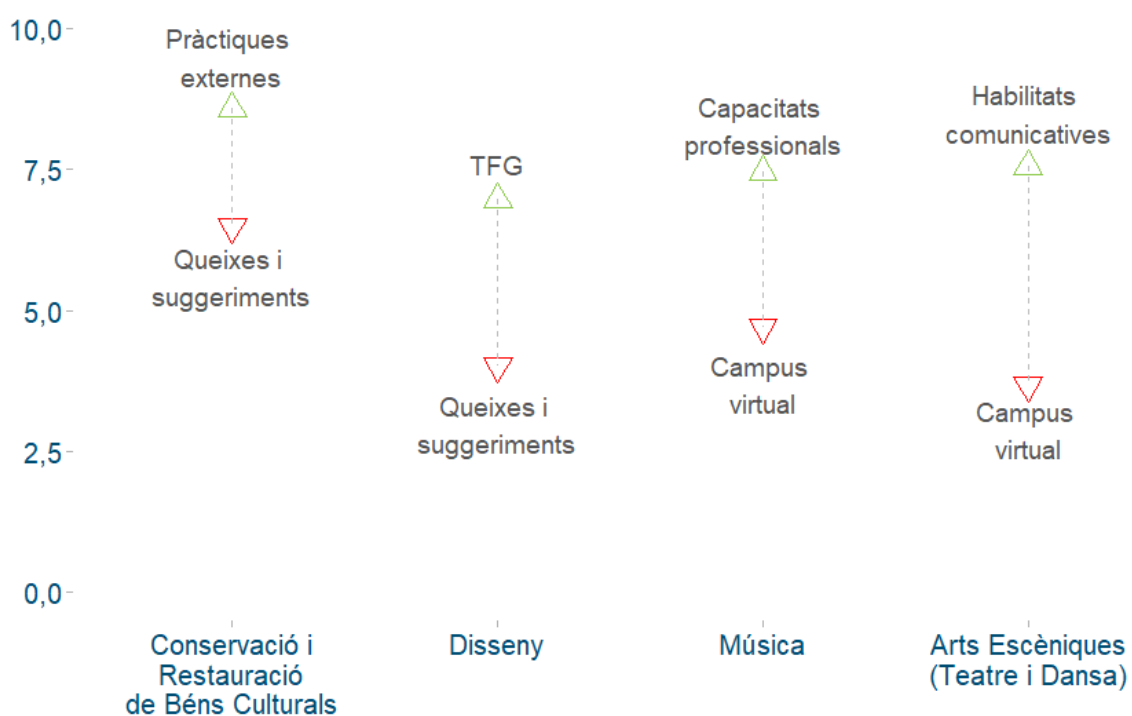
10,0
7,5
5,0
2,5
0,0

Pràctiques externes

Queixes i suggeriments

TFG

Queixes i suggeriments

Capacitats professionals

Campus virtual

Habilitats comunicatives

Campus virtual

Conservació i Restauració de Béns Culturals

Disseny

Música

Arts Escèniques (Teatre i Dansa)